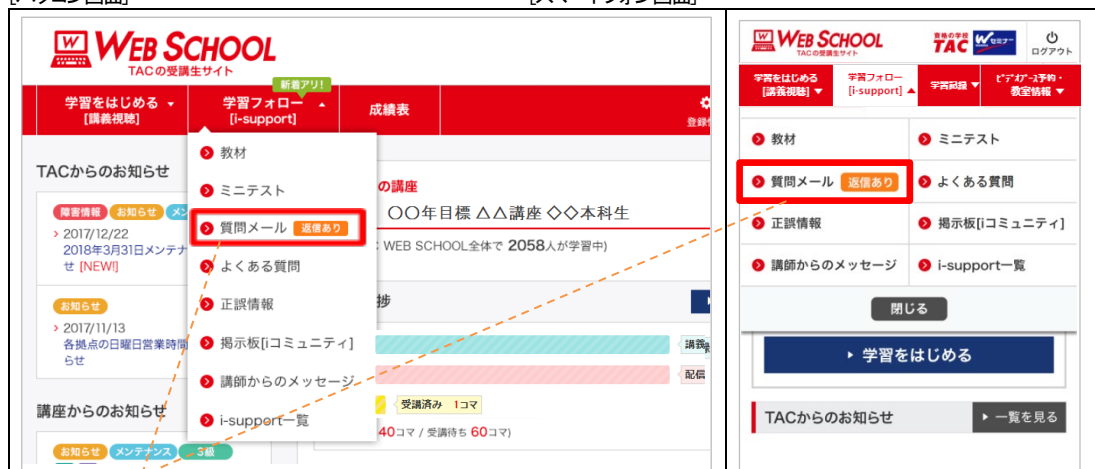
[パソコン画面] [スマートフォン画面]

WEB SCHOOL
TACの受講生サイト

学習をはじめる [講義視聴]
新着アリ!
学習フォロー [i-support]
成績表
登録

TACからのお知らせ
障害情報 お知らせ メ
> 2017/12/22
2018年3月31日メンテナ せ [NEW!]

お知らせ
> 2017/11/13
各拠点の日曜日営業時間 らせ

講座からのお知らせ
お知らせ メンテナンス 5級

教材
ミニテスト
質問メール 返信あり
よくある質問
正誤情報
掲示板[iコミュニティ]
講師からのメッセージ
i-support一覧

の講座
○○年目標 △△講座 ◇◇本科生
WEB SCHOOL全体で 2058人が学習中)
捗
講
配信
受講済み 1コマ
40コマ / 受講待ち 60コマ)

WEB SCHOOL
TACの受講生サイト
資格の学校 TAC Wセミナー
ログアウト

学習をはじめる [講義視聴]
学習フォロー [i-support]
学習記録
ビデオブース予約・教室情報

教材
ミニテスト
質問メール 返信あり
よくある質問
正誤情報
掲示板[iコミュニティ]
講師からのメッセージ
i-support一覧
閉じる

学習をはじめる

TACからのお知らせ
一覧を見る